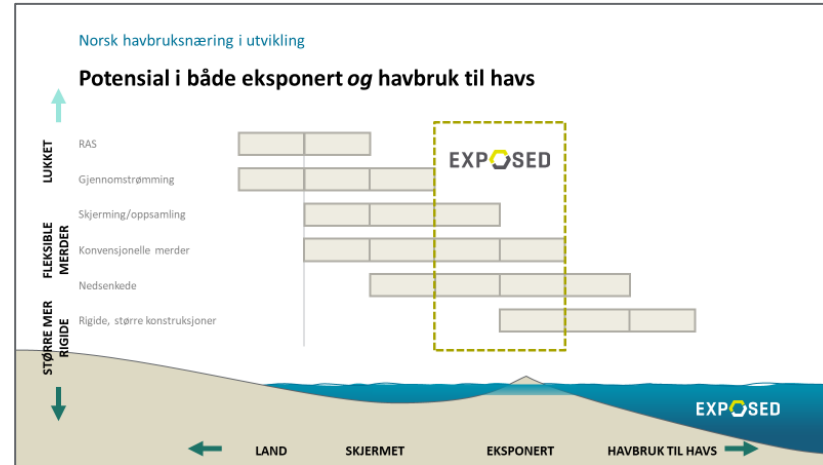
Norsk havbruksnæring i utvikling

Potensial i både eksponert *og* havbruk til havs

LUKKET

RAS

Gjennomstrømming

Skjerming/oppsamling

FLEKSIBLE MERDER

Konvensjonelle merder

Nedsenkede

STØRRE MER RIGIDE

Rigide, større konstruksjoner

EXPOSED

EXPOSED

LAND

SKJERMET

EKSPONERT

HAVBRUK TIL HAVS